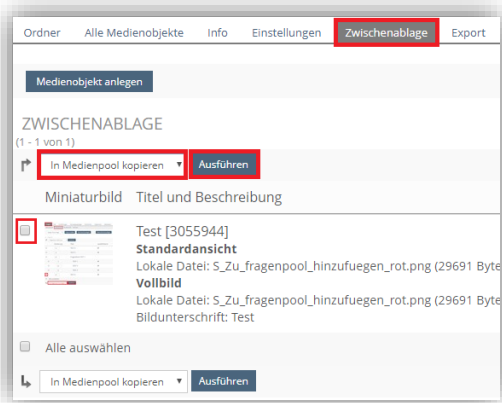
Ordner Alle Medienobjekte Info Einstellungen Zwischenablage Export

Medienobjekt anlegen

ZWISCHENABLAGE
(1 - 1 von 1)

In Medienpool kopieren ▾ Ausführen

Miniaturbild Titel und Beschreibung

Test [3055944]
**Standardansicht**
Lokale Datei: S_Zu_fragenpool_hinzufuegen_rot.png (29691 Byte
**Vollbild**
Lokale Datei: S_Zu_fragenpool_hinzufuegen_rot.png (29691 Byte
Bildunterschrift: Test

Alle auswählen

In Medienpool kopieren ▾ Ausführen